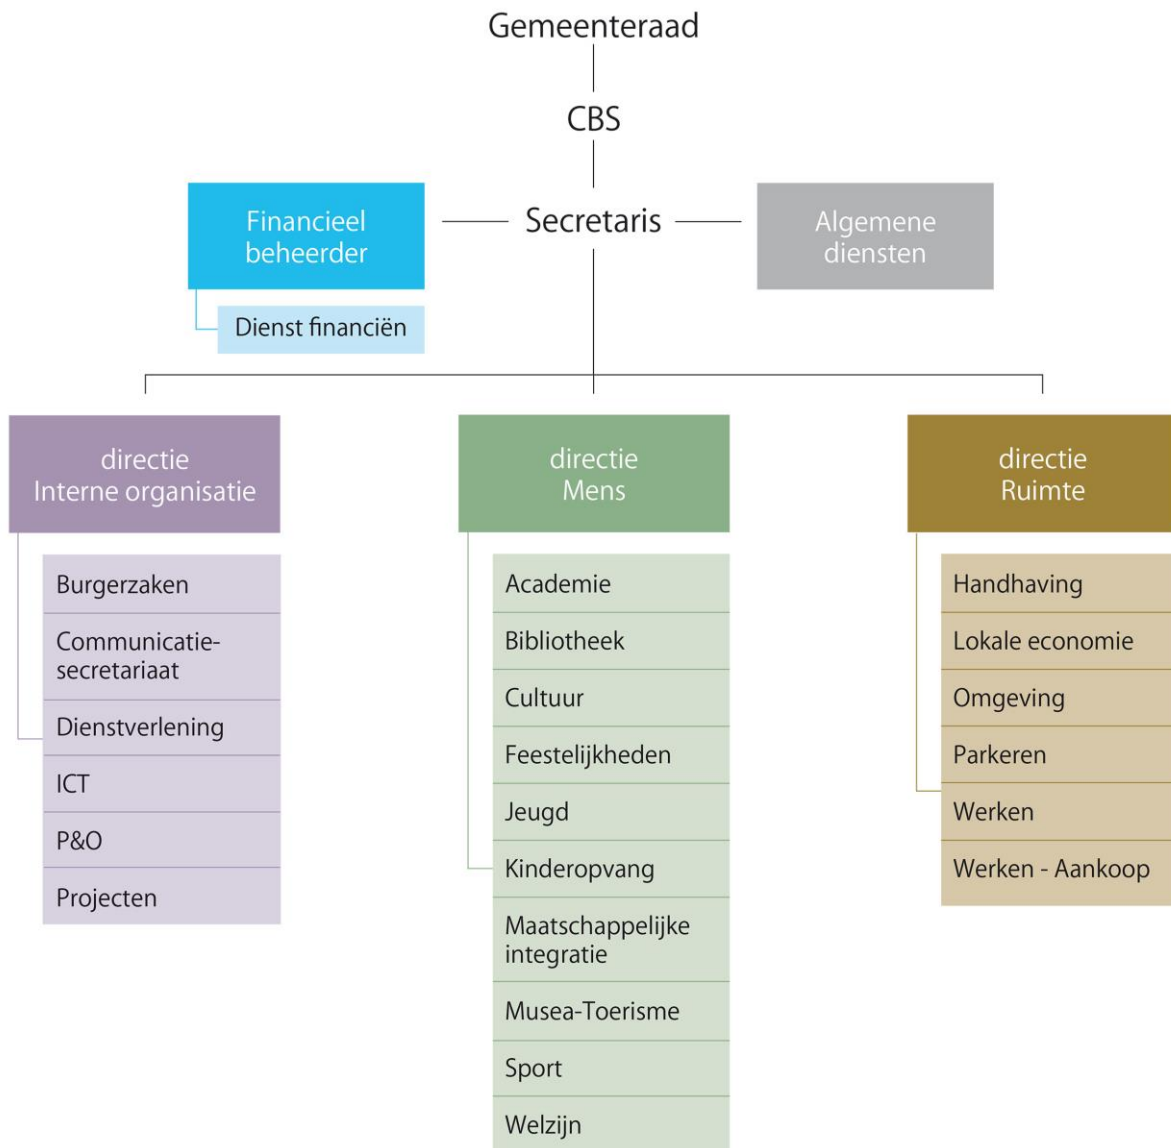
Gemeenteraad

CBS

Financieel beheerder

Dienst financiën

Secretaris

Algemene diensten

directie Interne organisatie

Burgerzaken

Communicatie-secretariaat

Dienstverlening

ICT

P&O

Projecten

directie Mens

Academie

Bibliotheek

Cultuur

Feestelijkheden

Jeugd

Kinderopvang

Maatschappelijke integratie

Musea-Toerisme

Sport

Welzijn

directie Ruimte

Handhaving

Lokale economie

Omgeving

Parkeren

Werken

Werken - Aankoop